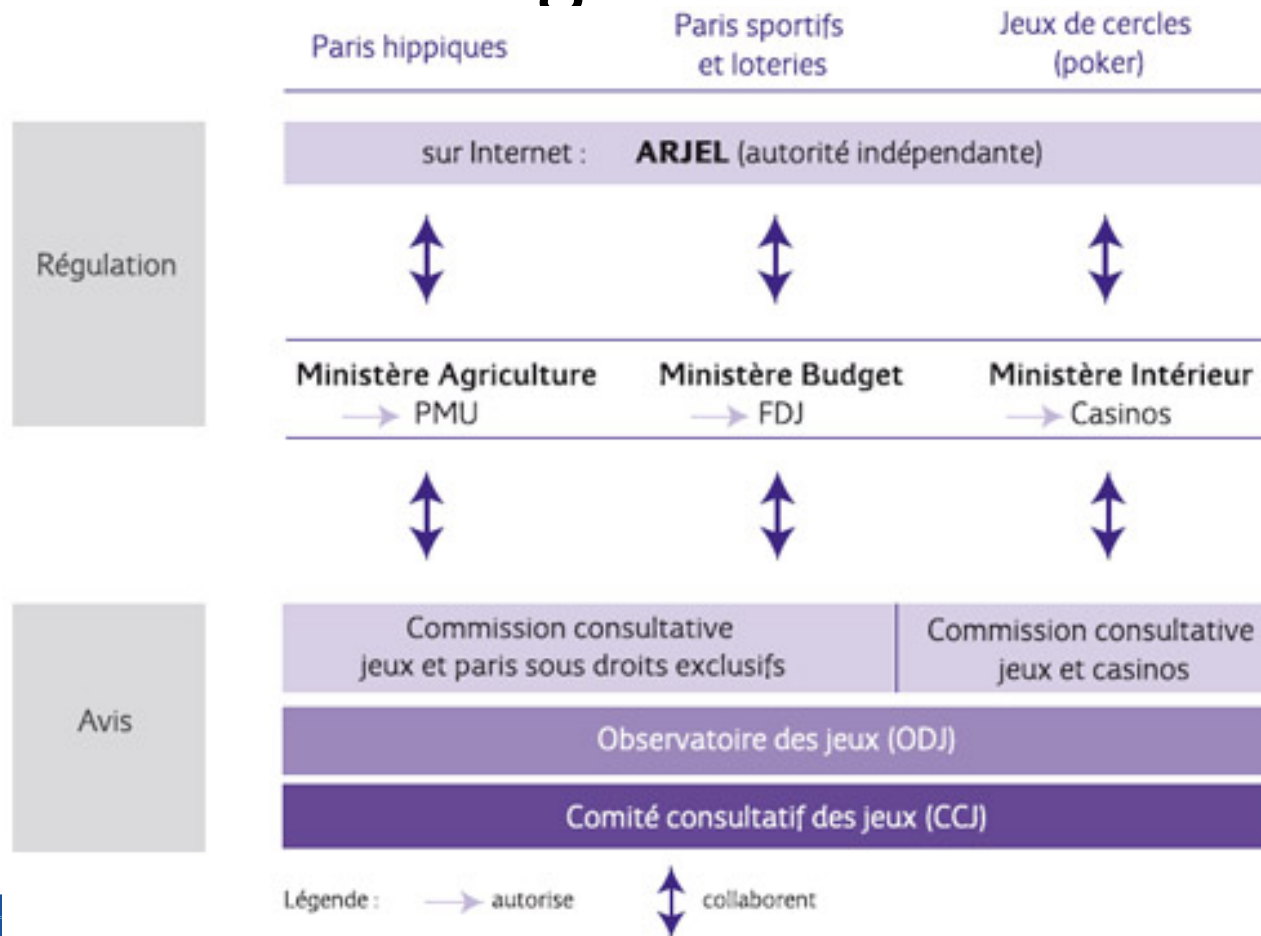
Paris hippiques

Paris sportifs et loteries

Jeux de cercles (poker)

Régulation

sur Internet : **ARJEL** (autorité indépendante)

Ministère Agriculture → PMU

Ministère Budget → FDJ

Ministère Intérieur → Casinos

Avis

Commission consultative jeux et paris sous droits exclusifs

Commission consultative jeux et casinos

Observatoire des jeux (ODJ)

Comité consultatif des jeux (CCJ)

Légende : → autorise ↕ collaborent